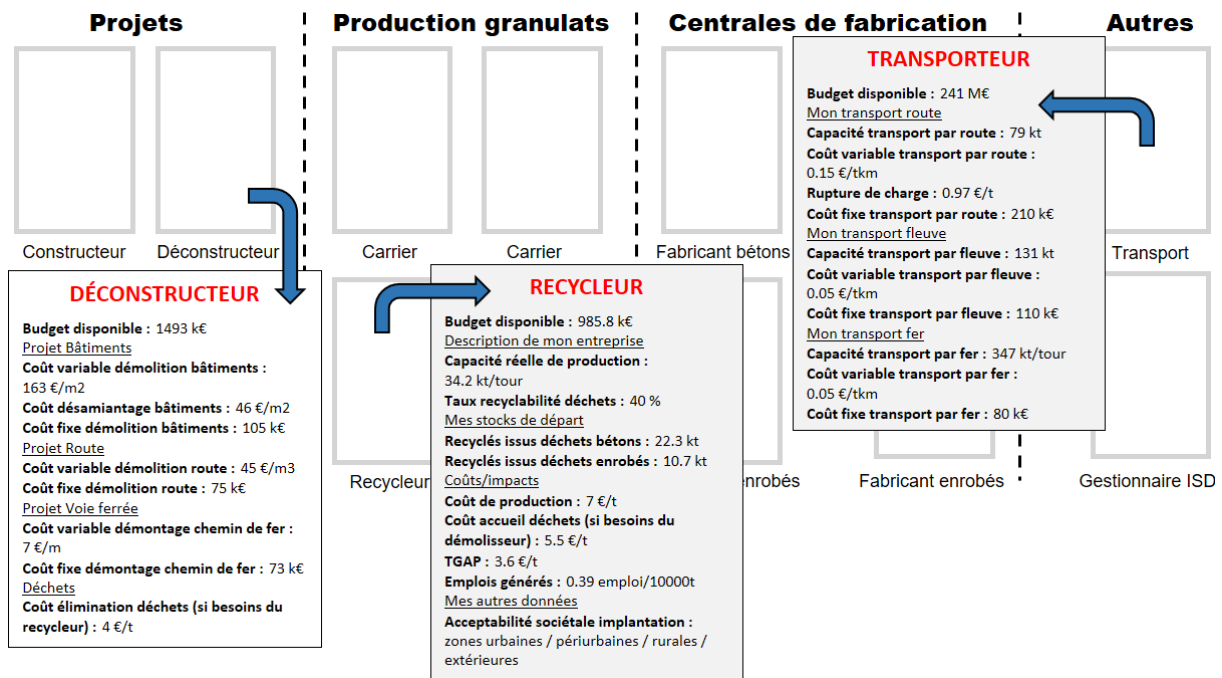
Projets

Production granulats

Centrales de fabrication

Autres

Constructeur

Déconstructeur

Carrier

Carrier

Fabricant bétons

Transport

DÉCONSTRUCTEUR

Budget disponible : 1493 k€
Projet Bâtiments
Coût variable démolition bâtiments : 163 €/m2
Coût désamiantage bâtiments : 46 €/m2
Coût fixe démolition bâtiments : 105 k€
Projet Route
Coût variable démolition route : 45 €/m3
Coût fixe démolition route : 75 k€
Projet Voie ferrée
Coût variable démontage chemin de fer : 7 €/m
Coût fixe démontage chemin de fer : 73 k€
Déchets
Coût élimination déchets (si besoins du recycleur) : 4 €/t

Recycleur

RECYCLEUR

Budget disponible : 985.8 k€
Description de mon entreprise
Capacité réelle de production : 34.2 kt/tour
Taux recyclabilité déchets : 40 %
Mes stocks de départ
Recyclés issus déchets bétons : 22.3 kt
Recyclés issus déchets enrobés : 10.7 kt
Coûts/impacts
Coût de production : 7 €/t
Coût accueil déchets (si besoins du démolisseur) : 5.5 €/t
TGAP : 3.6 €/t
Emplois générés : 0.39 emploi/10000t
Mes autres données
Acceptabilité sociétale implantation : zones urbaines / périurbaines / rurales / extérieures

enrobés

Fabricant enrobés

Gestionnaire ISD

TRANSPORTEUR

Budget disponible : 241 M€
Mon transport route
Capacité transport par route : 79 kt
Coût variable transport par route : 0.15 €/tkm
Rupture de charge : 0.97 €/t
Coût fixe transport par route : 210 k€
Mon transport fleuve
Capacité transport par fleuve : 131 kt
Coût variable transport par fleuve : 0.05 €/tkm
Coût fixe transport par fleuve : 110 k€
Mon transport fer
Capacité transport par fer : 347 kt/tour
Coût variable transport par fer : 0.05 €/tkm
Coût fixe transport par fer : 80 k€